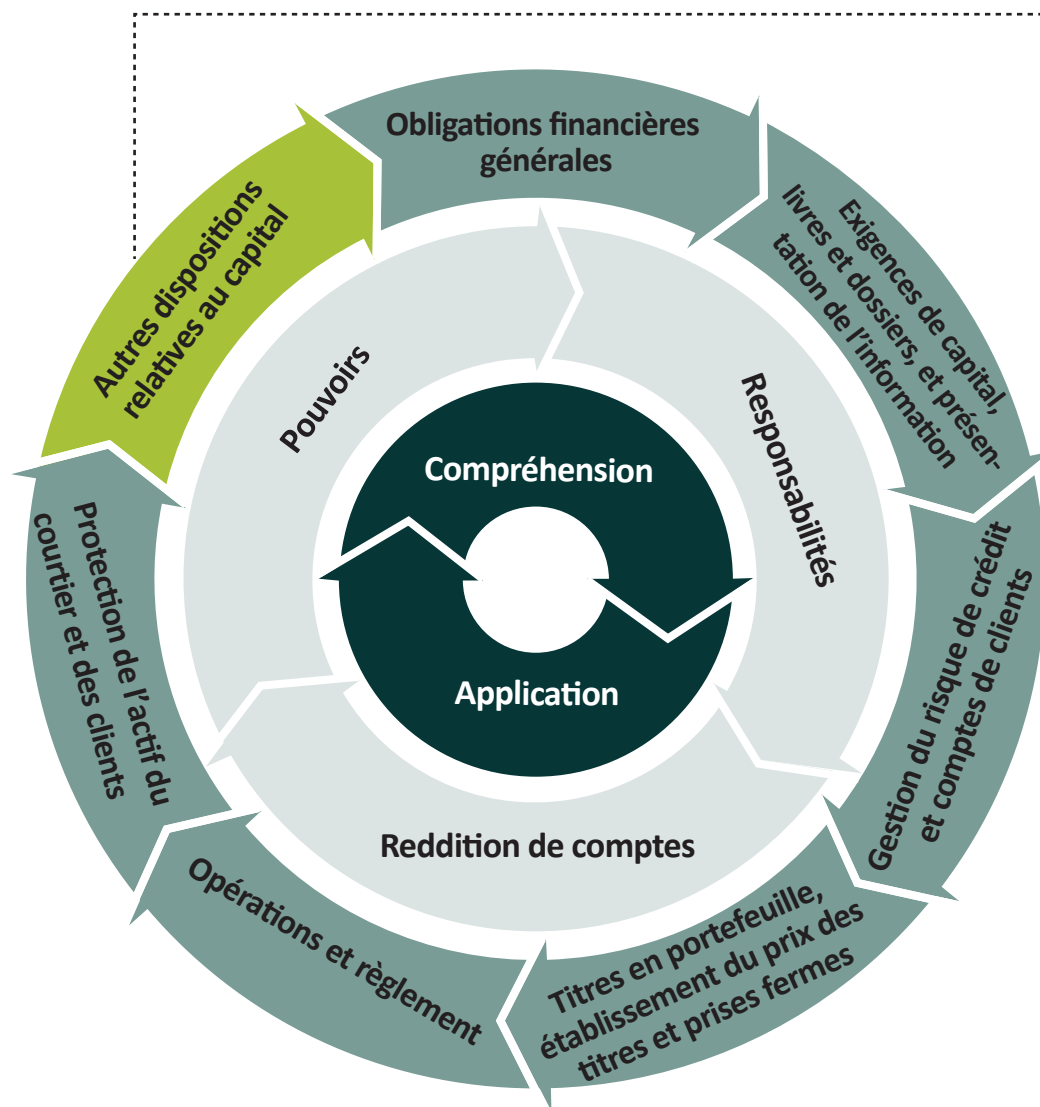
Obligations financières générales

Exigences de capital, livres et dossiers, et présentation de l'information

Gestion du risque de crédit et comptes de clients

Titres en portefeuille, établissement du prix des titres et prises fermes

Opérations et règlement

Protection de l'actif du courtier et des clients

Autres dispositions relatives au capital

Pouvoirs

Responsabilités

Reddition de comptes

Compréhension

Application